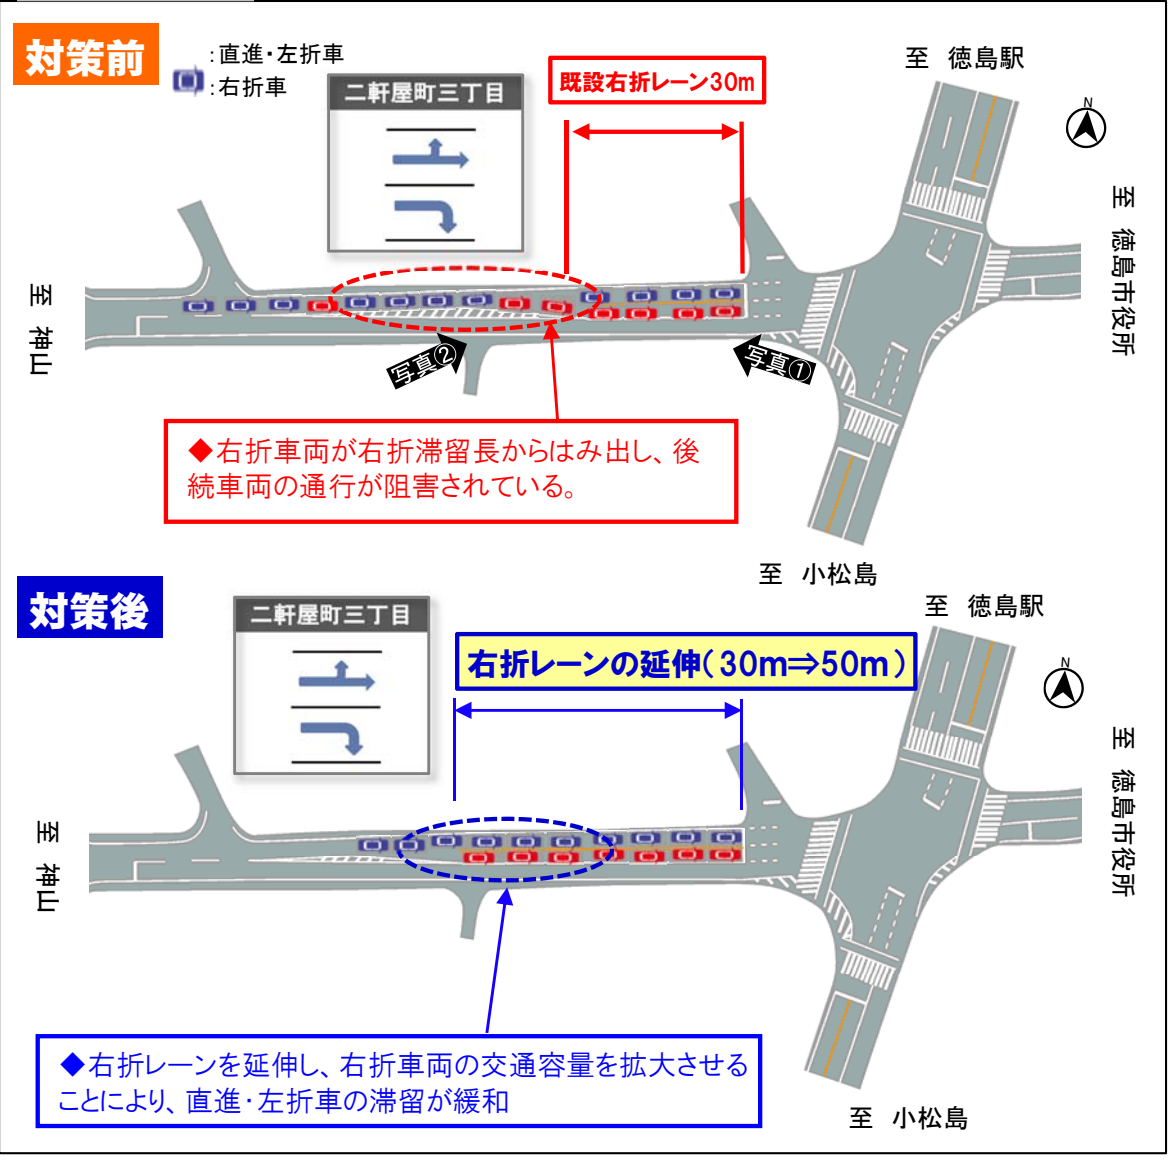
対策前

:直進･左折車
:右折車

二軒屋町三丁目

既設右折レーン30m

至　徳島駅

N

至　徳島市役所

至　神山

写真②

写真①

◆右折車両が右折滞留長からはみ出し、後続車両の通行が阻害されている。

至　小松島

対策後

二軒屋町三丁目

右折レーンの延伸（30m⇒50m）

至　徳島駅

N

至　徳島市役所

至　神山

◆右折レーンを延伸し、右折車両の交通容量を拡大させることにより、直進･左折車の滞留が緩和

至　小松島